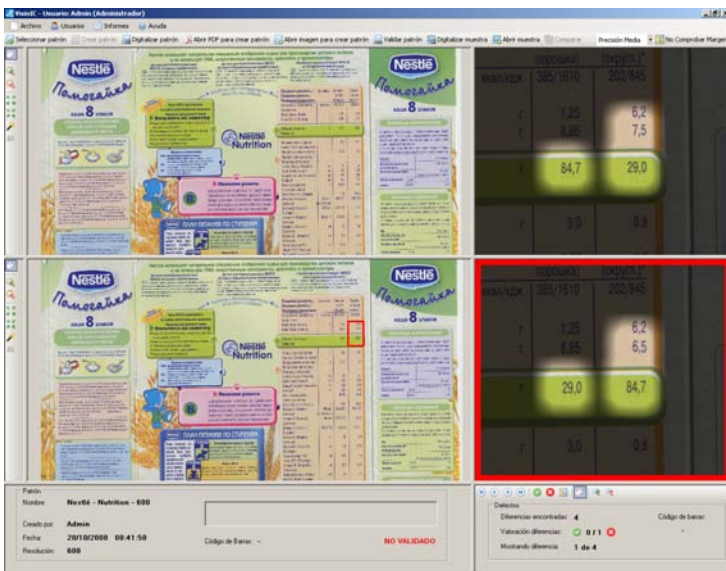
VisioIC - Usuario: Admin (Administrador)

Archivo Usuarios Informes Ayuda

Seleccionar patrón Crear patrón Digitalizar patrón Abrir PDF para crear patrón Abrir imagen para crear patrón Validar patrón Digitalizar muestra Abrir muestra Comparar Precisión Media No Comprobar Margen

Nestlé Помогайка 8 злаков

Nestlé Nutrition

Nestlé Помогайка 8 злаков

порошка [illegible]
ккал/кДж 385/1610 202/845
г 1,25 6,2
г 8,65 7,5
г 84,7 29,0
г 3,0 0,8

Nestlé Помогайка 8 злаков

Nestlé Nutrition

Nestlé Помогайка 8 злаков

порошка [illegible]
ккал/кДж 385/1610 202/845
г 1,25 6,2
г 8,65 6,5
г 29,0 84,7
г 3,0 0,8

Patrón
Nombre Nestlé - Nutrition - 600
Creado por Admin
Fecha 20/10/2008 08:41:50
Resolución 600
Código de Barras: -
NO VALIDADO

Defectos
Diferencias encontradas: 4
Valoración diferencias: 0 / 1
Mostrando diferencia: 1 de 4
Código de barras:
-